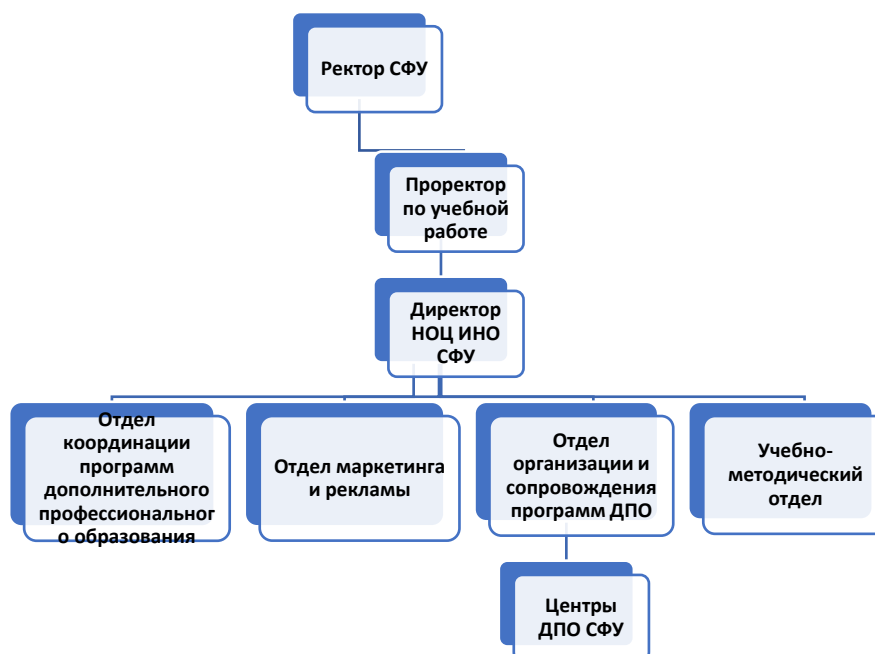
Ректор СФУ

Проректор по учебной работе

Директор НОЦ ИНО СФУ

Отдел координации программ дополнительного профессиональног о образования

Отдел маркетинга и рекламы

Отдел организации и сопровождения программ ДПО

Учебно-методический отдел

Центры ДПО СФУ